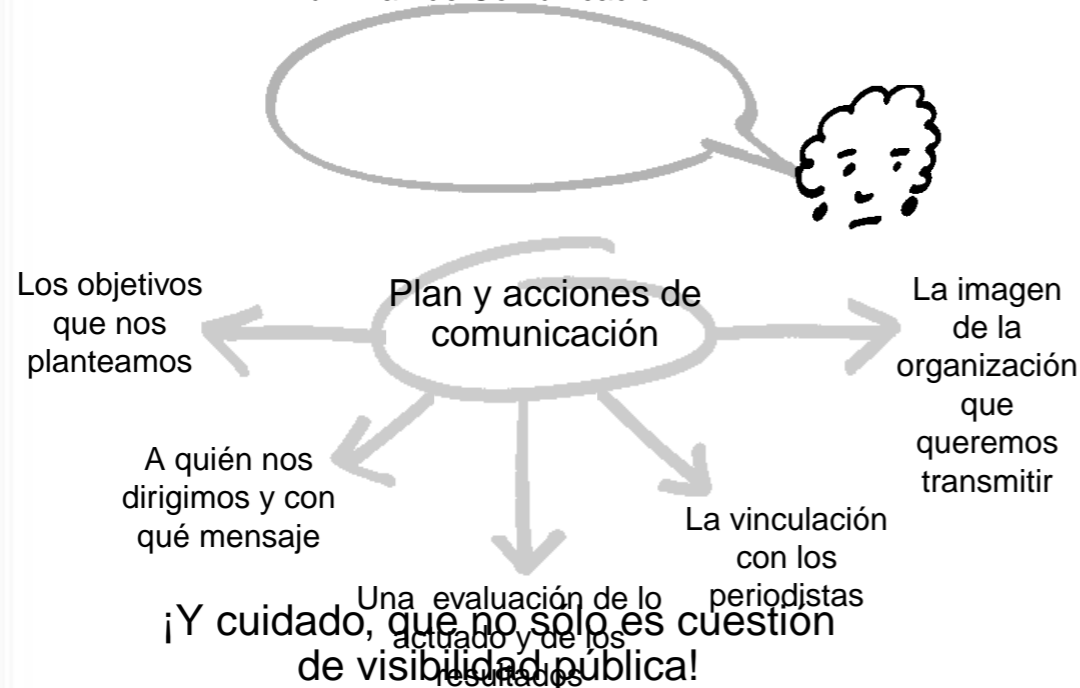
Plan y acciones de comunicación

Los objetivos que nos planteamos

La imagen de la organización que queremos transmitir

A quién nos dirigimos y con qué mensaje

La vinculación con los periodistas

Una evaluación de lo actuado y de los resultados

¡Y cuidado, que no sólo es cuestión de visibilidad pública!